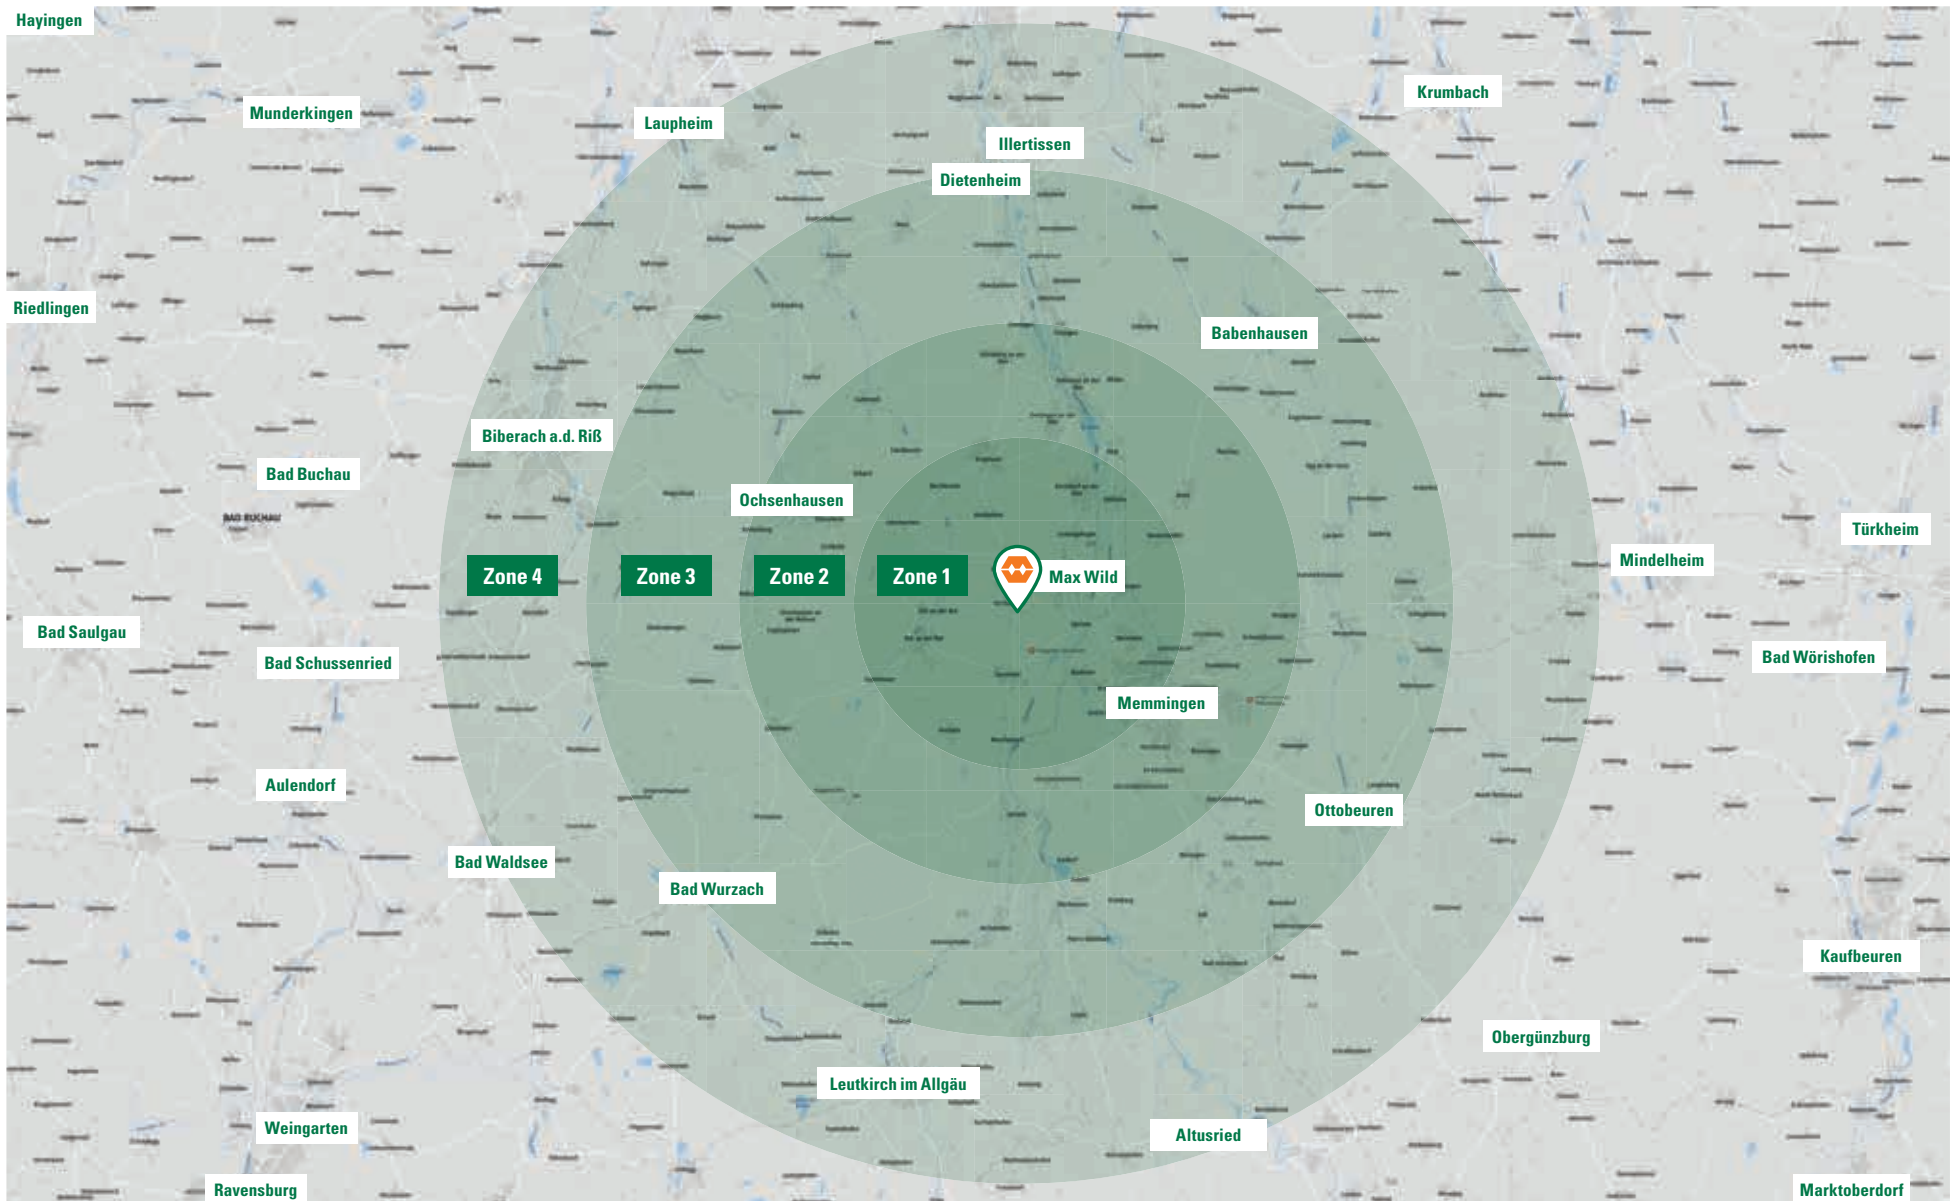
Hayingen

Munderkingen

Laupheim

Illertissen

Krumbach

Dietenheim

Riedlingen

Babenhausen

Biberach a.d. Riß

Bad Buchau

BAD BUCHAU

Ochsenhausen

Türkheim

Mindelheim

Zone 4

Zone 3

Zone 2

Zone 1

Max Wild

Bad Saulgau

Bad Schussenried

Bad Wörishofen

Memmingen

Aulendorf

Ottobeuren

Bad Waldsee

Bad Wurzach

Kaufbeuren

Obergünzburg

Leutkirch im Allgäu

Weingarten

Altusried

Ravensburg

Marktoberdorf